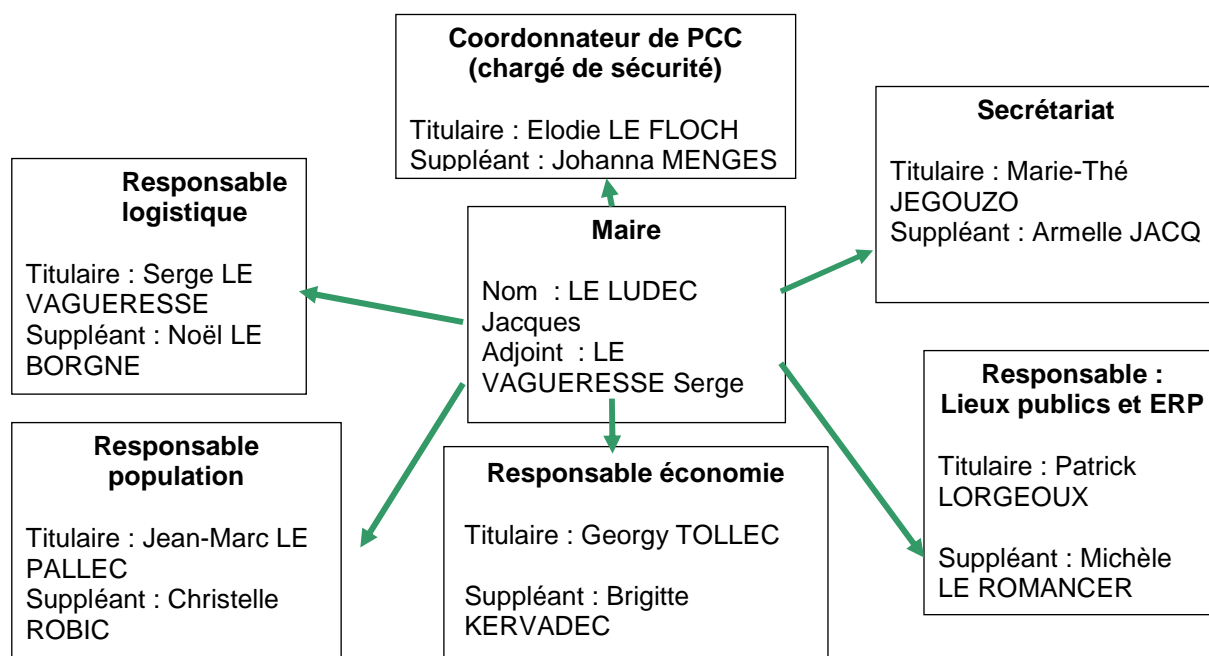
**Coordonnateur de PCC (chargé de sécurité)**

Titulaire : Elodie LE FLOCH
Suppléant : Johanna MENGES

**Secrétariat**

Titulaire : Marie-Thé JEGOUZO
Suppléant : Armelle JACQ

**Responsable logistique**

Titulaire : Serge LE VAGUERESSE
Suppléant : Noël LE BORGNE

**Maire**

Nom : LE LUDEC Jacques
Adjoint : LE VAGUERESSE Serge

**Responsable : Lieux publics et ERP**

Titulaire : Patrick LORGEOUX

Suppléant : Michèle LE ROMANCER

**Responsable population**

Titulaire : Jean-Marc LE PALLEC
Suppléant : Christelle ROBIC

**Responsable économie**

Titulaire : Georgy TOLLEC

Suppléant : Brigitte KERVADEC